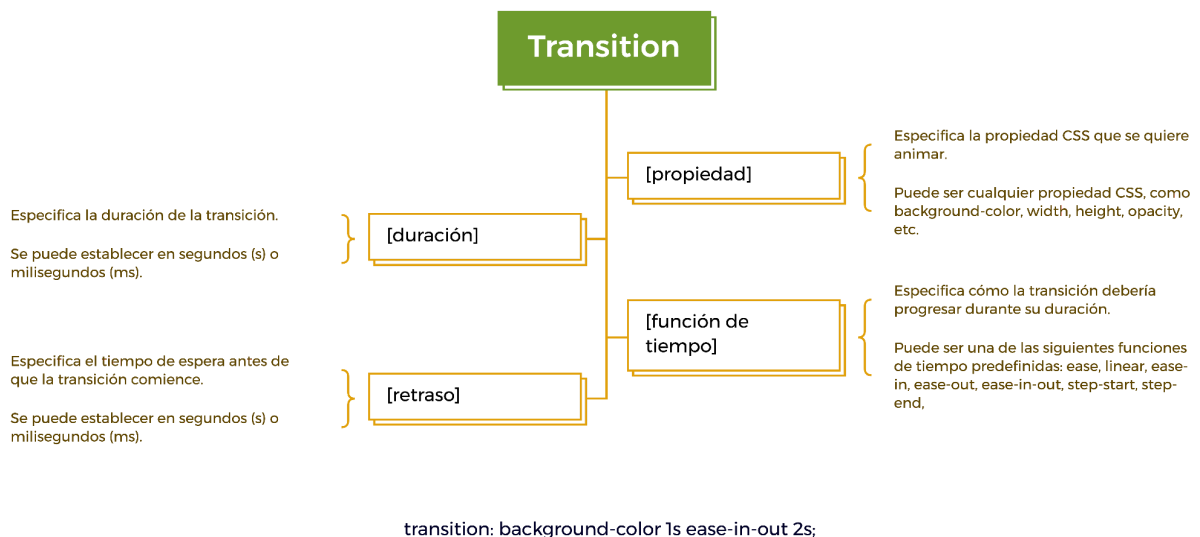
Transition

[propiedad]

Especifica la propiedad CSS que se quiere animar.

Puede ser cualquier propiedad CSS, como background-color, width, height, opacity, etc.

Especifica la duración de la transición.

Se puede establecer en segundos (s) o milisegundos (ms).

[duración]

[función de tiempo]

Especifica cómo la transición debería progresar durante su duración.

Puede ser una de las siguientes funciones de tiempo predefinidas: ease, linear, ease-in, ease-out, ease-in-out, step-start, step-end,

Especifica el tiempo de espera antes de que la transición comience.

Se puede establecer en segundos (s) o milisegundos (ms).

[retraso]

transition: background-color 1s ease-in-out 2s;